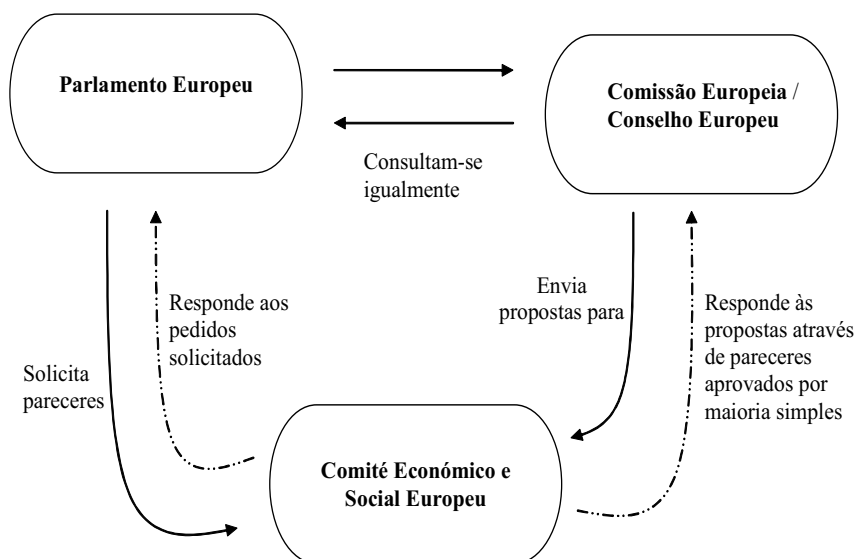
Parlamento Europeu

Comissão Europeia / Conselho Europeu

Consultam-se igualmente

Solicita pareceres

Responde aos pedidos solicitados

Envia propostas para

Responde às propostas através de pareceres aprovados por maioria simples

Comité Económico e Social Europeu